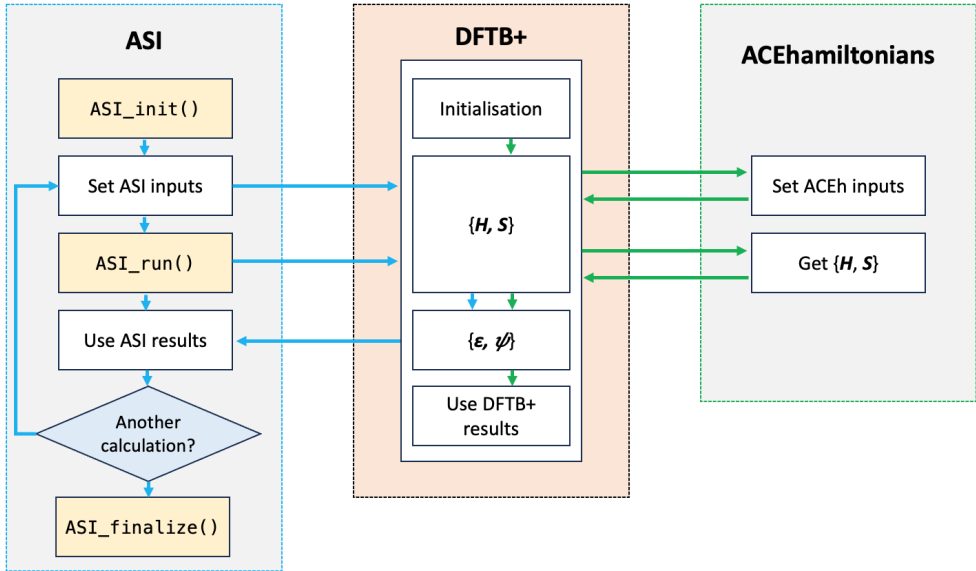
ASI

ASI_init()

Set ASI inputs

ASI_run()

Use ASI results

Another calculation?

ASI_finalize()

DFTB+

Initialisation

$\{\boldsymbol{H}, \boldsymbol{S}\}$

$\{\boldsymbol{\varepsilon}, \boldsymbol{\psi}\}$

Use DFTB+ results

ACEhamiltonians

Set ACEh inputs

Get $\{\boldsymbol{H}, \boldsymbol{S}\}$